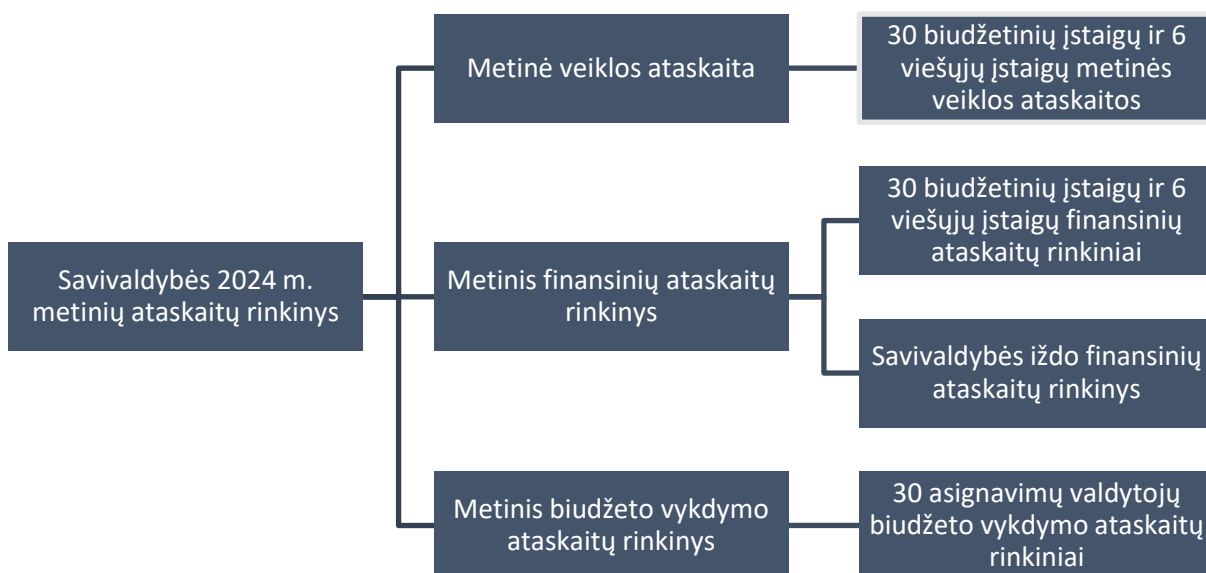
Savivaldybės 2024 m. metinių ataskaitų rinkinys

Metinė veiklos ataskaita

30 biudžetinių įstaigų ir 6 viešųjų įstaigų metinės veiklos ataskaitos

Metinis finansinių ataskaitų rinkinys

30 biudžetinių įstaigų ir 6 viešųjų įstaigų finansinių ataskaitų rinkiniai

Savivaldybės iždo finansinių ataskaitų rinkinys

Metinis biudžeto vykdymo ataskaitų rinkinys

30 asignavimų valdytojų biudžeto vykdymo ataskaitų rinkiniai